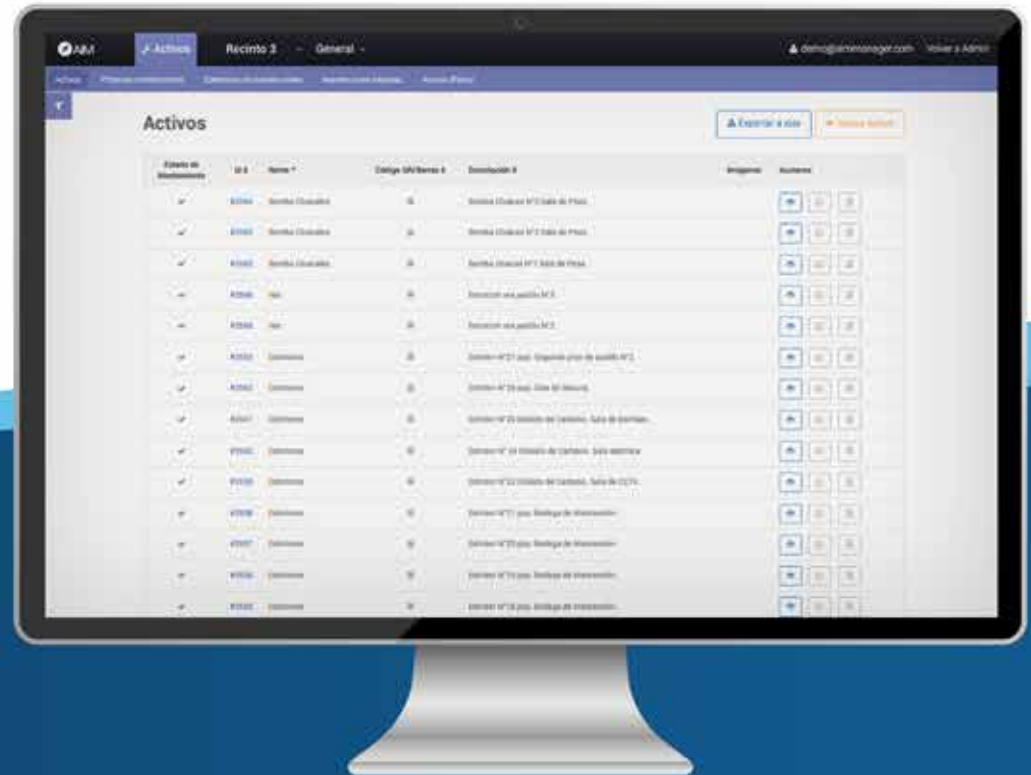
AIM Activos Recinto 3 General

demo@aimmanager.com Volver a Admin

Activos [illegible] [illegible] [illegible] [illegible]

Activos

Exportar a xlsx

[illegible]

| Estado de Mantenimiento | Id | Nombre | Código QR/Barras | Descripción | Imágenes | Acciones |
|---|---|---|---|---|---|---|
| ✓ | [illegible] | Bomba Chavales | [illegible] | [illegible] | | |
| ✓ | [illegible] | Bomba Chavales | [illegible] | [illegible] | | |
| ✓ | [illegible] | Bomba Chavales | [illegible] | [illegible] | | |
| – | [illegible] | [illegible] | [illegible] | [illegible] | | |
| – | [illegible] | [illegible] | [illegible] | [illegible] | | |
| ✓ | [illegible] | Extintores | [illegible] | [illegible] | | |
| ✓ | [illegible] | Extintores | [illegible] | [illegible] | | |
| ✓ | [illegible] | Extintores | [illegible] | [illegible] | | |
| ✓ | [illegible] | Extintores | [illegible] | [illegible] | | |
| ✓ | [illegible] | Extintores | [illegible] | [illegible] | | |
| ✓ | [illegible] | Extintores | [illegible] | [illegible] | | |
| ✓ | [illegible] | Extintores | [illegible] | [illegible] | | |
| ✓ | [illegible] | Extintores | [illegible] | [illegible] | | |
| ✓ | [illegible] | Extintores | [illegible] | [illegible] | | |